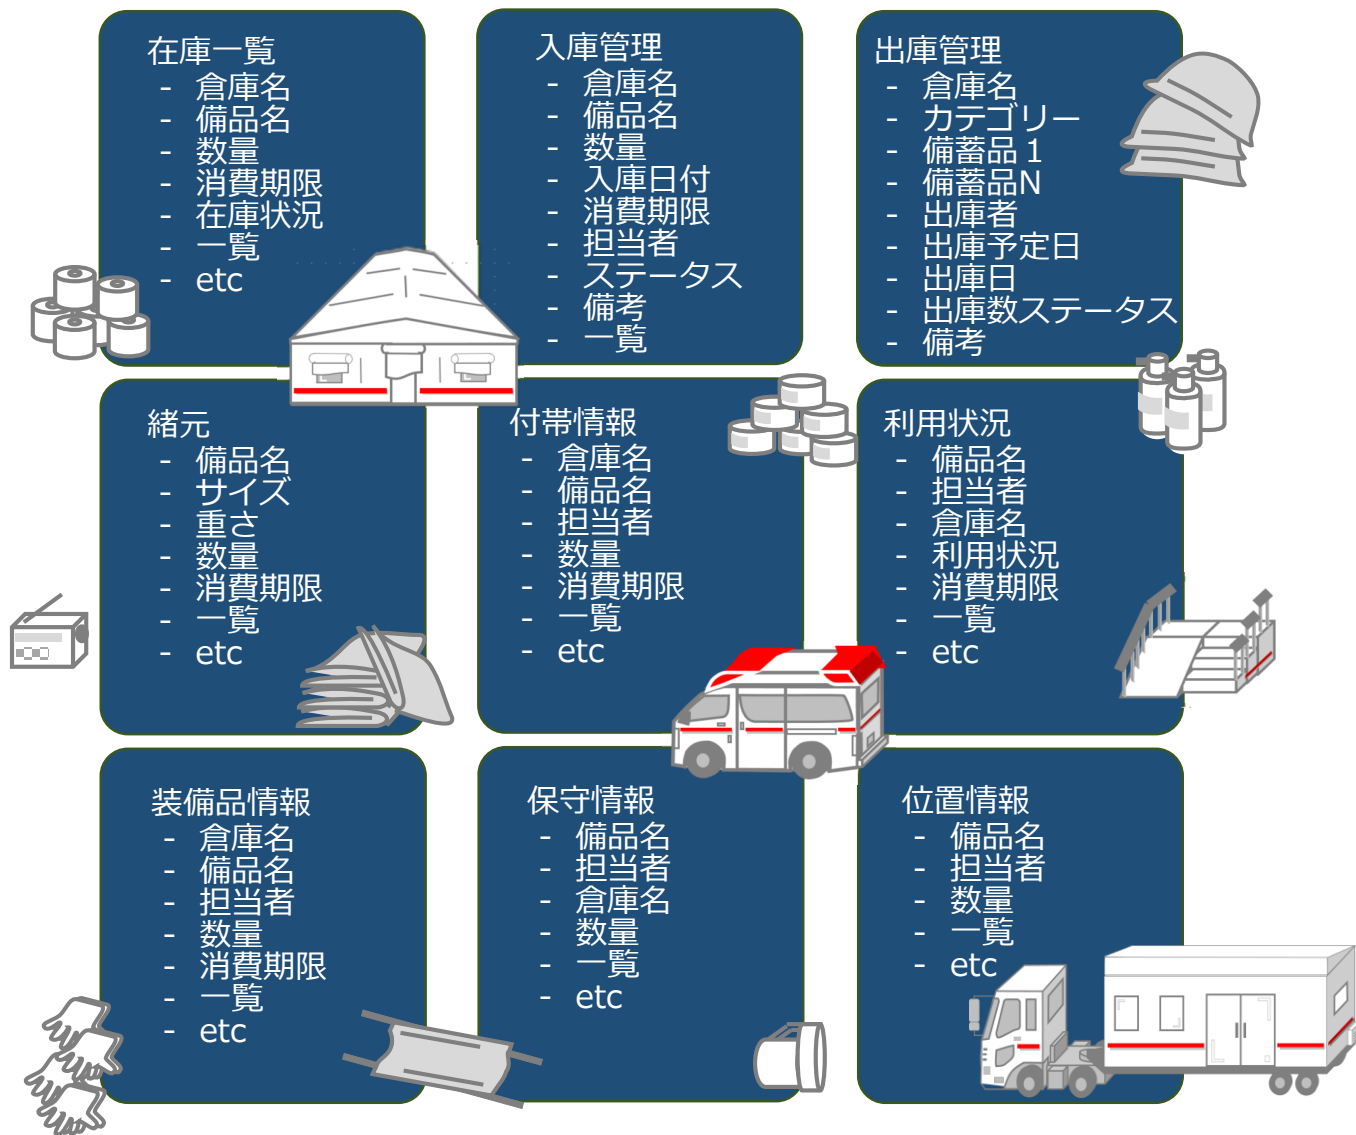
在庫一覧
- 倉庫名
- 備品名
- 数量
- 消費期限
- 在庫状況
- 一覧
- etc

入庫管理
- 倉庫名
- 備品名
- 数量
- 入庫日付
- 消費期限
- 担当者
- ステータス
- 備考
- 一覧

出庫管理
- 倉庫名
- カテゴリー
- 備蓄品１
- 備蓄品N
- 出庫者
- 出庫予定日
- 出庫日
- 出庫数ステータス
- 備考

緒元
- 備品名
- サイズ
- 重さ
- 数量
- 消費期限
- 一覧
- etc

付帯情報
- 倉庫名
- 備品名
- 担当者
- 数量
- 消費期限
- 一覧
- etc

利用状況
- 備品名
- 担当者
- 倉庫名
- 利用状況
- 消費期限
- 一覧
- etc

装備品情報
- 倉庫名
- 備品名
- 担当者
- 数量
- 消費期限
- 一覧
- etc

保守情報
- 備品名
- 担当者
- 倉庫名
- 数量
- 一覧
- etc

位置情報
- 備品名
- 担当者
- 数量
- 一覧
- etc